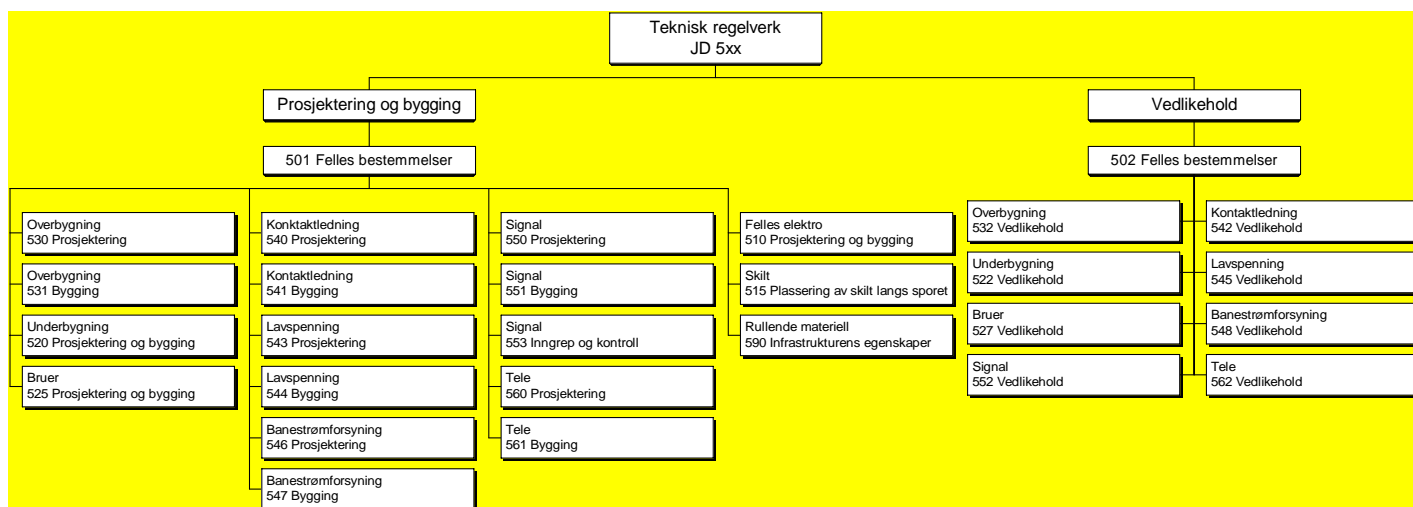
Teknisk regelverk
JD 5xx

Prosjektering og bygging

Vedlikehold

501 Felles bestemmelser

502 Felles bestemmelser

Overbygning
530 Prosjektering

Overbygning
531 Bygging

Underbygning
520 Prosjektering og bygging

Bruer
525 Prosjektering og bygging

Konktaktledning
540 Prosjektering

Kontaktledning
541 Bygging

Lavspenning
543 Prosjektering

Lavspenning
544 Bygging

Banestrømforsyning
546 Prosjektering

Banestrømforsyning
547 Bygging

Signal
550 Prosjektering

Signal
551 Bygging

Signal
553 Inngrep og kontroll

Tele
560 Prosjektering

Tele
561 Bygging

Felles elektro
510 Prosjektering og bygging

Skilt
515 Plassering av skilt langs sporet

Rullende materiell
590 Infrastrukturens egenskaper

Overbygning
532 Vedlikehold

Underbygning
522 Vedlikehold

Bruer
527 Vedlikehold

Signal
552 Vedlikehold

Kontaktledning
542 Vedlikehold

Lavspenning
545 Vedlikehold

Banestrømforsyning
548 Vedlikehold

Tele
562 Vedlikehold